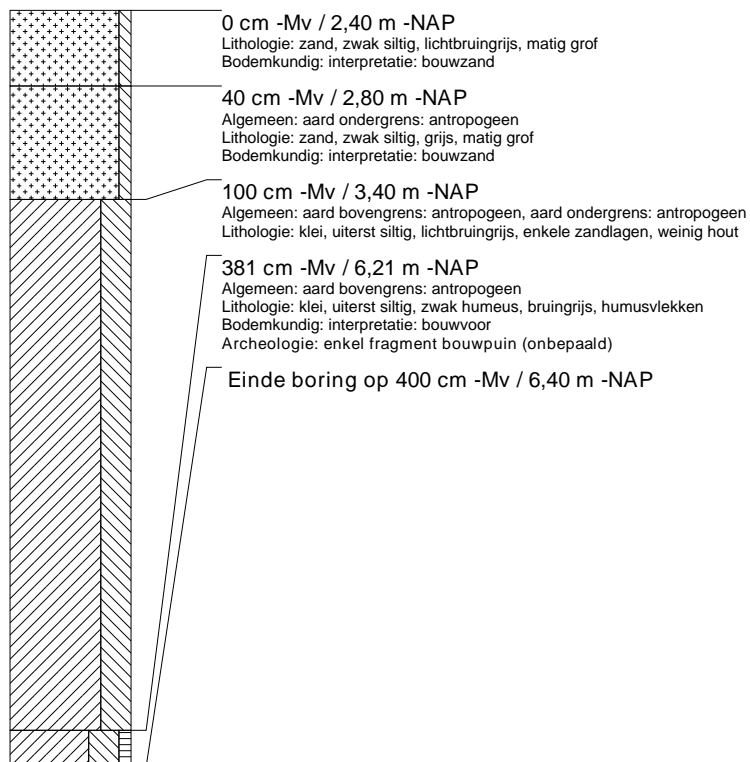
0 cm -Mv / 2,40 m -NAP
Lithologie: zand, zwak siltig, lichtbruingrijs, matig grof
Bodemkundig: interpretatie: bouwzand

40 cm -Mv / 2,80 m -NAP
Algemeen: aard ondergrens: antropogeen
Lithologie: zand, zwak siltig, grijs, matig grof
Bodemkundig: interpretatie: bouwzand

100 cm -Mv / 3,40 m -NAP
Algemeen: aard bovengrens: antropogeen, aard ondergrens: antropogeen
Lithologie: klei, uiterst siltig, lichtbruingrijs, enkele zandlagen, weinig hout

381 cm -Mv / 6,21 m -NAP
Algemeen: aard bovengrens: antropogeen
Lithologie: klei, uiterst siltig, zwak humeus, bruingrijs, humusvlekken
Bodemkundig: interpretatie: bouwvoor
Archeologie: enkel fragment bouwpuin (onbepaald)

Einde boring op 400 cm -Mv / 6,40 m -NAP